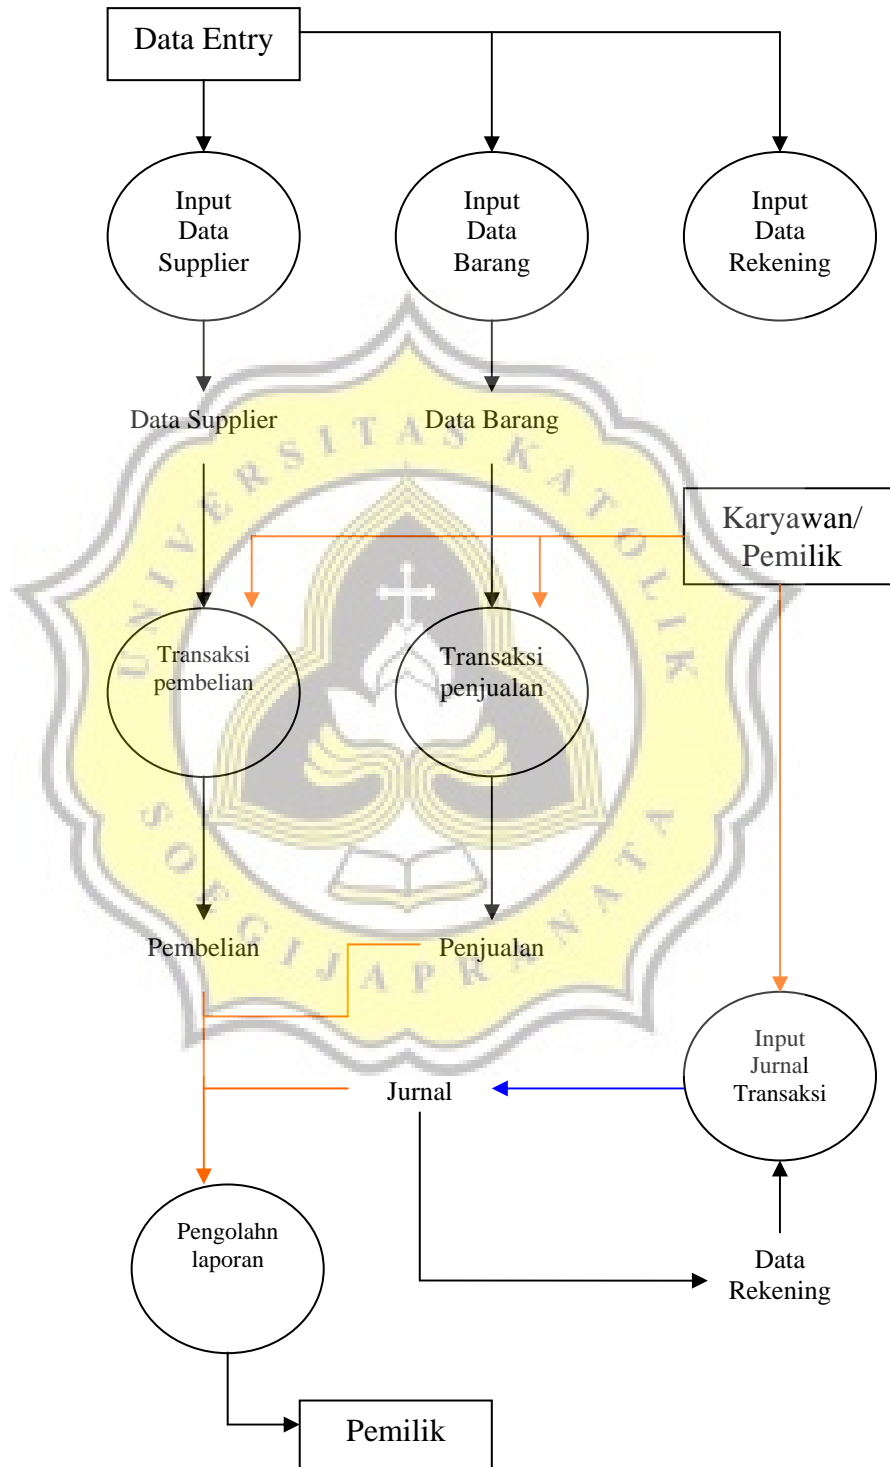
Data Entry

Input Data Supplier

Input Data Barang

Input Data Rekening

Data Supplier

Data Barang

Karyawan/ Pemilik

Transaksi pembelian

Transaksi penjualan

Pembelian

Penjualan

Input Jurnal Transaksi

Jurnal

Pengolahn laporan

Data Rekening

Pemilik

UNIVERSITAS KATOLIK SOEGIJAPRANATA